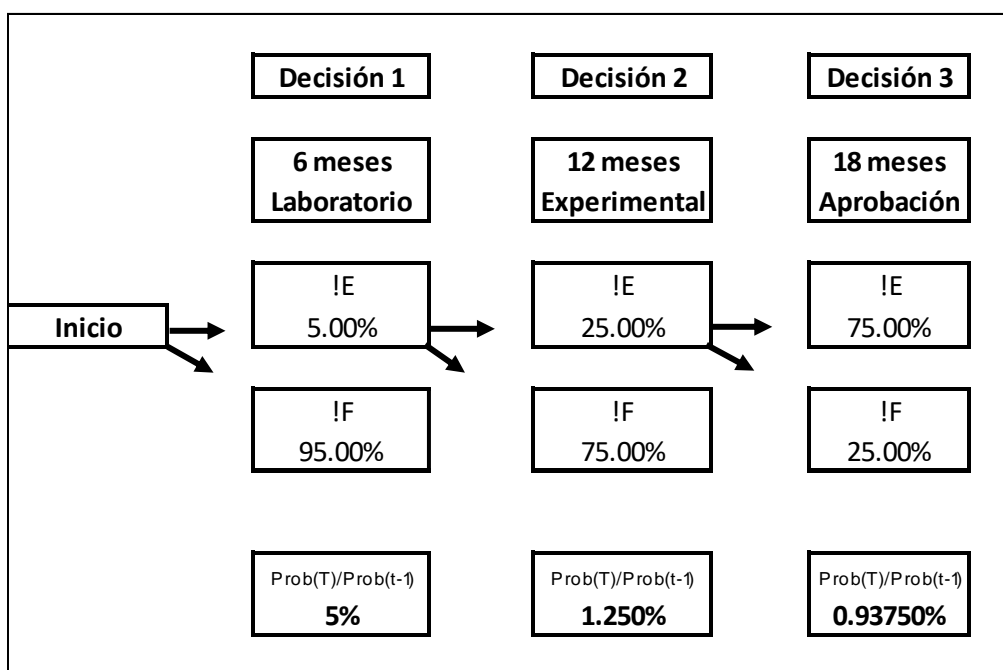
Decisión 1

Decisión 2

Decisión 3

6 meses Laboratorio

12 meses Experimental

18 meses Aprobación

Inicio

!E
5.00%

!E
25.00%

!E
75.00%

!F
95.00%

!F
75.00%

!F
25.00%

Prob(T)/Prob(t-1)
5%

Prob(T)/Prob(t-1)
1.250%

Prob(T)/Prob(t-1)
0.93750%